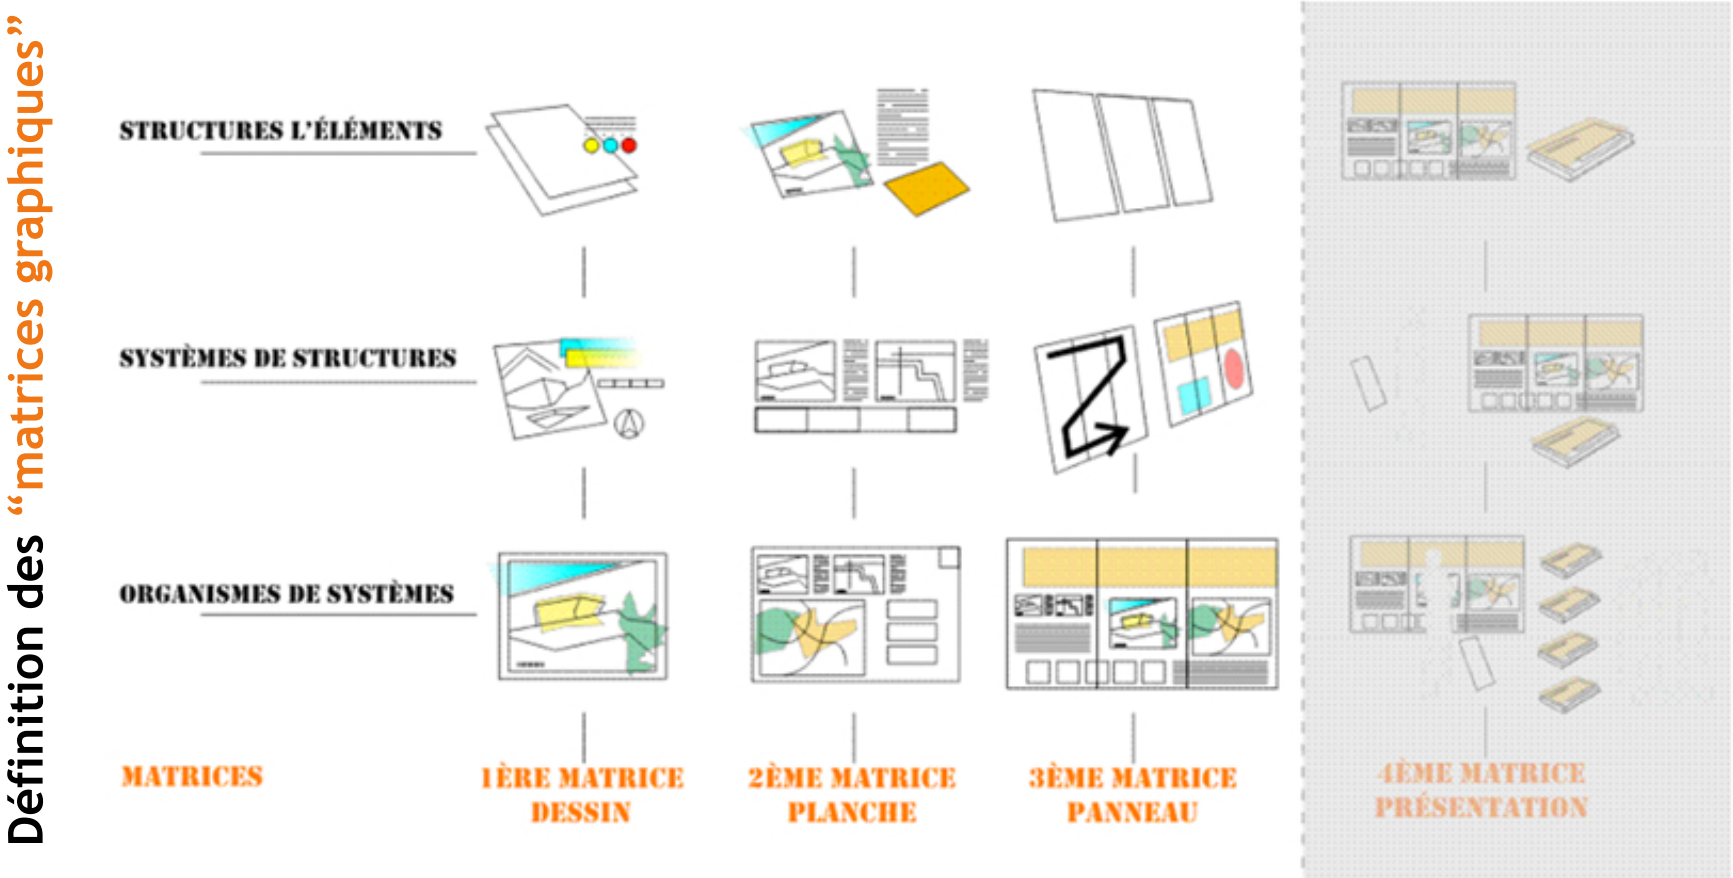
Définition des "matrices graphiques"

STRUCTURES L'ÉLÉMENTS

SYSTÈMES DE STRUCTURES

ORGANISMES DE SYSTÈMES

MATRICES

1ÈRE MATRICE
DESSIN

2ÈME MATRICE
PLANCHE

3ÈME MATRICE
PANNEAU

4ÈME MATRICE
PRÉSENTATION